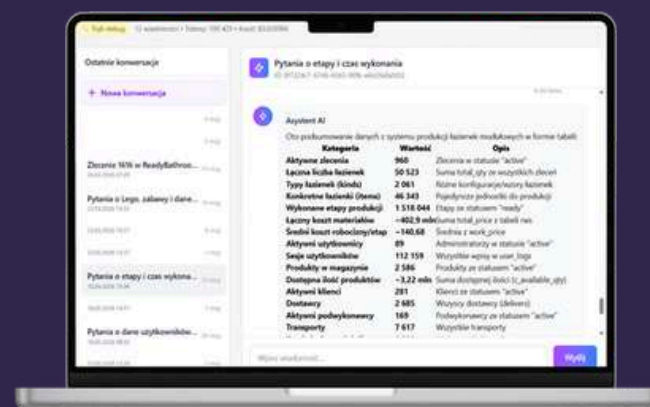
Tryb debug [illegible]

Ostatnie konwersacje

+ Nowa konwersacja

Zlecenie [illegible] w ReadyBathroo...

Pytania o Lego, zabawy i dane...

Pytania o etapy i czas wykona...

Pytania o dane użytkowników...

Pytania o etapy i czas wykonania
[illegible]

Asystent AI
Oto podsumowanie danych z systemu produkcji łazienek modułowych w formie tabeli:

| Kategoria | Wartość | Opis |
|---|---|---|
| Aktywne zlecenia | 960 | Zlecenia w statusie "active" |
| Łączna liczba łazienek | 50 523 | Suma total_qty ze wszystkich zleceń |
| Typy łazienek (kinds) | 2 061 | Różne konfiguracje/wzory łazienek |
| Konkretne łazienki (items) | 46 343 | Pojedyncze jednostki do produkcji |
| Wykonane etapy produkcji | 1 518 044 | Etapy ze statusem "ready" |
| Łączny koszt materiałów | ~402,9 mln | Suma total_price z tabeli nes |
| Średni koszt robocizny/etap | ~140,68 | Średnia z work_price |
| Aktywni użytkownicy | 89 | Administratorzy w statusie "active" |
| Sesje użytkowników | 112 159 | Wszystkie wpisy w user_logs |
| Produkty w magazynie | 2 586 | Produkty ze statusem "active" |
| Dostępna ilość produktów | ~3,22 mln | Suma dostępnej ilości (s_available_qty) |
| Aktywni klienci | 281 | Klienci ze statusem "active" |
| Dostawcy | 2 685 | Wszyscy dostawcy (delivers) |
| Aktywni podwykonawcy | 169 | Podwykonawcy ze statusem "active" |
| Transporty | 7 617 | Wszystkie transporty |

Wpisz wiadomość...

Wyślij